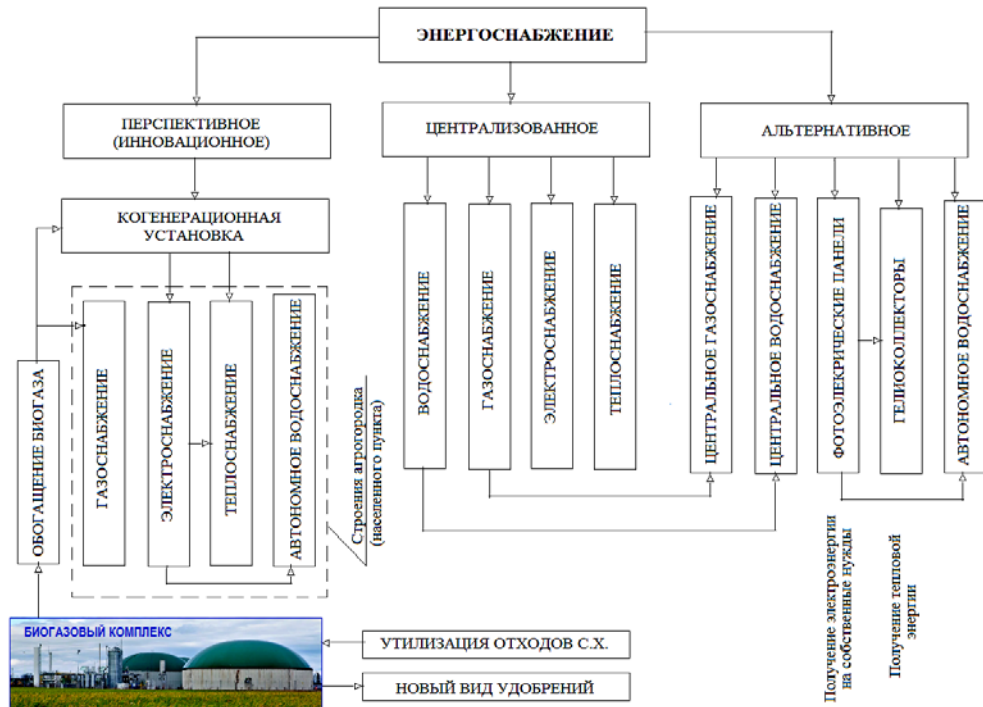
ЭНЕРГОСНАБЖЕНИЕ

ПЕРСПЕКТИВНОЕ (ИННОВАЦИОННОЕ)

ЦЕНТРАЛИЗОВАННОЕ

АЛЬТЕРНАТИВНОЕ

КОГЕНЕРАЦИОННАЯ УСТАНОВКА

ОБОГАЩЕНИЕ БИОГАЗА

ГАЗОСНАБЖЕНИЕ

ЭЛЕКТРОСНАБЖЕНИЕ

ТЕПЛОСНАБЖЕНИЕ

АВТОНОМНОЕ ВОДОСНАБЖЕНИЕ

Строения агрогородка (населенного пункта)

ВОДОСНАБЖЕНИЕ

ГАЗОСНАБЖЕНИЕ

ЭЛЕКТРОСНАБЖЕНИЕ

ТЕПЛОСНАБЖЕНИЕ

ЦЕНТРАЛЬНОЕ ГАЗОСНАБЖЕНИЕ

ЦЕНТРАЛЬНОЕ ВОДОСНАБЖЕНИЕ

ФОТОЭЛЕКРИЧЕСКИЕ ПАНЕЛИ

ГЕЛИОКОЛЛЕКТОРЫ

АВТОНОМНОЕ ВОДОСНАБЖЕНИЕ

Получение электроэнергии на собственные нужды

Получение тепловой энергии

БИОГАЗОВЫЙ КОМПЛЕКС

УТИЛИЗАЦИЯ ОТХОДОВ С.Х.

НОВЫЙ ВИД УДОБРЕНИЙ